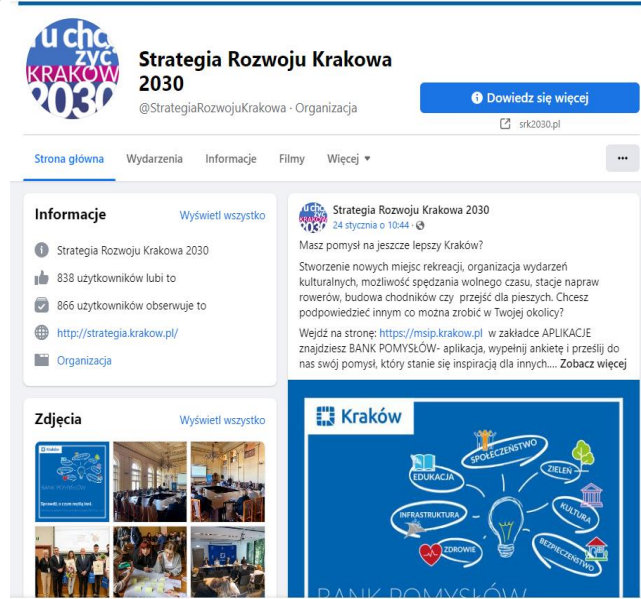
u chcę żyć KRAKÓW 2030

Strategia Rozwoju Krakowa 2030
@StrategiaRozwojuKrakowa · Organizacja

Dowiedz się więcej
srk2030.pl

Strona główna Wydarzenia Informacje Filmy Więcej ▾ ···

Informacje
Wyświetl wszystko
Strategia Rozwoju Krakowa 2030
838 użytkowników lubi to
866 użytkowników obserwuje to
http://strategia.krakow.pl/
Organizacja

Zdjęcia
Wyświetl wszystko

Strategia Rozwoju Krakowa 2030
24 stycznia o 10:44 ·

Masz pomysł na jeszcze lepszy Kraków?

Stworzenie nowych miejsc rekreacji, organizacja wydarzeń kulturalnych, możliwość spędzania wolnego czasu, stacje napraw rowerów, budowa chodników czy przejść dla pieszych. Chcesz podpowiedzieć innym co można zrobić w Twojej okolicy?

Wejdź na stronę: https://msip.krakow.pl w zakładce APLIKACJE znajdziesz BANK POMYSŁÓW- aplikacja, wypełnij ankietę i prześlij do nas swój pomysł, który stanie się inspiracją dla innych.... Zobacz więcej

Kraków
SPOŁECZEŃSTWO
EDUKACJA
ZIELEŃ
INFRASTRUKTURA
KULTURA
ZDROWIE
BEZPIECZEŃSTWO
BANK POMYSŁÓW